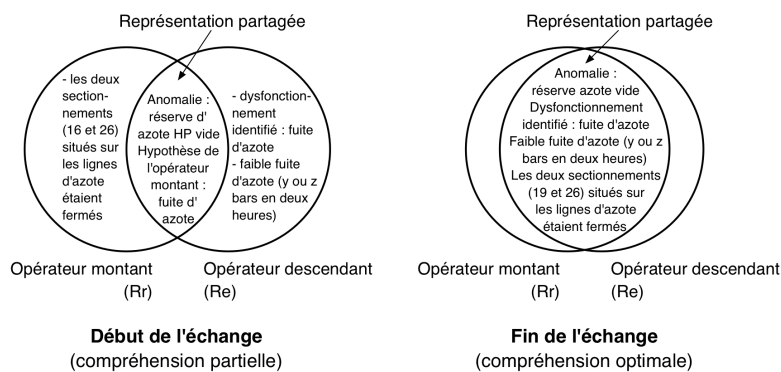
Représentation partagée

- les deux sectionnements (16 et 26) situés sur les lignes d'azote étaient fermés

Anomalie : réserve d' azote HP vide Hypothèse de l'opérateur montant : fuite d' azote

- dysfonctionnement identifié : fuite d'azote
- faible fuite d'azote (y ou z bars en deux heures)

Opérateur montant (Rr)

Opérateur descendant (Re)

Début de l'échange
(compréhension partielle)

Représentation partagée

Anomalie : réserve azote vide
Dysfonctionnement identifié : fuite d'azote
Faible fuite d'azote (y ou z bars en deux heures)
Les deux sectionnements (19 et 26) situés sur les lignes d'azote étaient fermés

Opérateur montant (Rr)

Opérateur descendant (Re)

Fin de l'échange
(compréhension optimale)